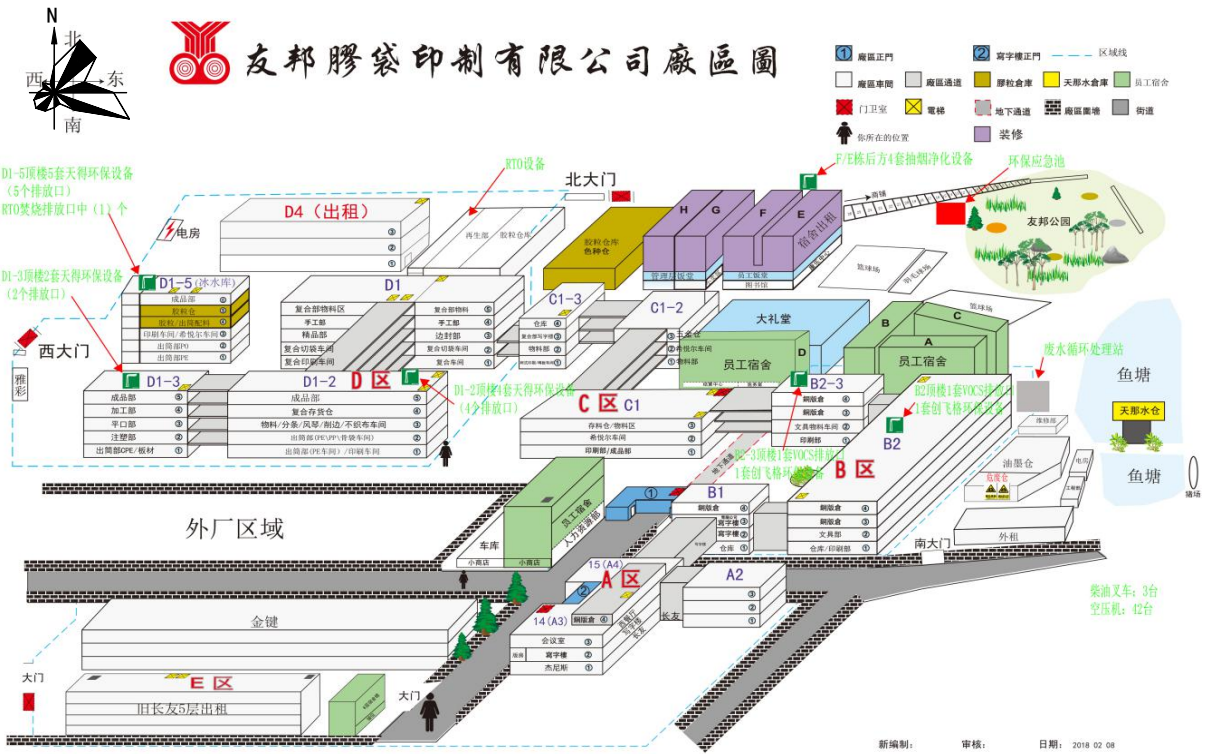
N
北
西
东
南

友邦膠袋印制有限公司廠區圖

1 廠區正門
2 寫字樓正門
區域线
廠區車間
廠區通道
膠粒倉庫
天那水倉庫
員工宿舍
门卫室
電梯
地下通道
廠區圍墙
街道
你所在的位置
裝修

D1-5顶楼5套天得环保设备（5个排放口）
RTO焚烧排放口中（1）个
D1-3顶楼2套天得环保设备（2个排放口）
RTO设备
F/E栋后方4套抽烟净化设备
环保应急池
北大门
電房
D4（出租）
再生部
胶粒仓库
胶粒仓库
色种仓
H G F E
宿舍出租
管理员宿舍
员工饭堂
图书馆
友邦公园
篮球场
羽毛球场
D1-5（冰水库）
成品部
胶粒仓
胶粒/出筒配料
印刷车间/希悦尔车间
出筒部PO
出筒部PE
D1
复合部物料区
手工部
精品部
复合切袋车间
复合印刷车间
复合部物料
手工部
边封部
复合印刷车间
复合车间
C1-3
仓库
复合部手工部
物料部
C1-2
大礼堂
员工宿舍
D
B
A
C
员工宿舍
篮球场
废水循环处理站
鱼塘
天那水仓
鱼塘
猪场
西大门
雅彩
D1-3
成品部
加工部
平口部
注塑部
出筒部CPE/板材
D1-2
D区
成品部
复合存货仓
物料/分条/风琴/削边/不织布车间
出筒部（PE\PP）骨袋车间
出筒部（PE车间）/印刷车间
D1-2顶楼4套天得环保设备（4个排放口）
C区 C1
存料仓/物料区
希悦尔车间
印刷部/成品部
B2-3
铜版仓
铜版仓
文具物料车间
印刷部
B2顶楼1套VOCS排放口 1套创飞格环保设备
B2
B2-3顶楼1套VOCS排放口 1套创飞格环保设备
B区
库修房
油墨仓
危废仓
外厂区域
员工宿舍
人力资源部
车库
小商店
小商店
1
B1
铜版仓
写字楼
写字楼
仓库
铜版仓
铜版仓
文具部
仓库/印刷部
南大门
外租
15（A4）
A区
2
A2
14（A3）
铜版仓
会议室
写字楼
杰尼斯
长友
柴油叉车：3台
空压机：42台
金键
大门
E区
旧长友5层出租
大门
新编制：
审核：
日期：2018 02 08